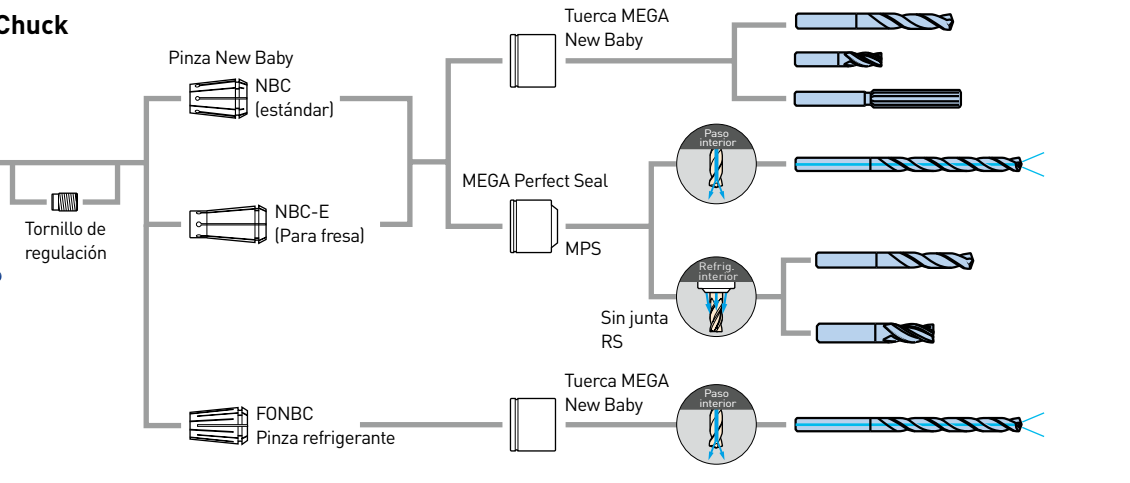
Chuck

Pinza New Baby

NBC
(estándar)

NBC-E
(Para fresa)

Tornillo de regulación

Tuerca MEGA
New Baby

MEGA Perfect Seal

MPS

Paso interior

Refrig. interior

Sin junta
RS

FONBC
Pinza refrigerante

Tuerca MEGA
New Baby

Paso interior